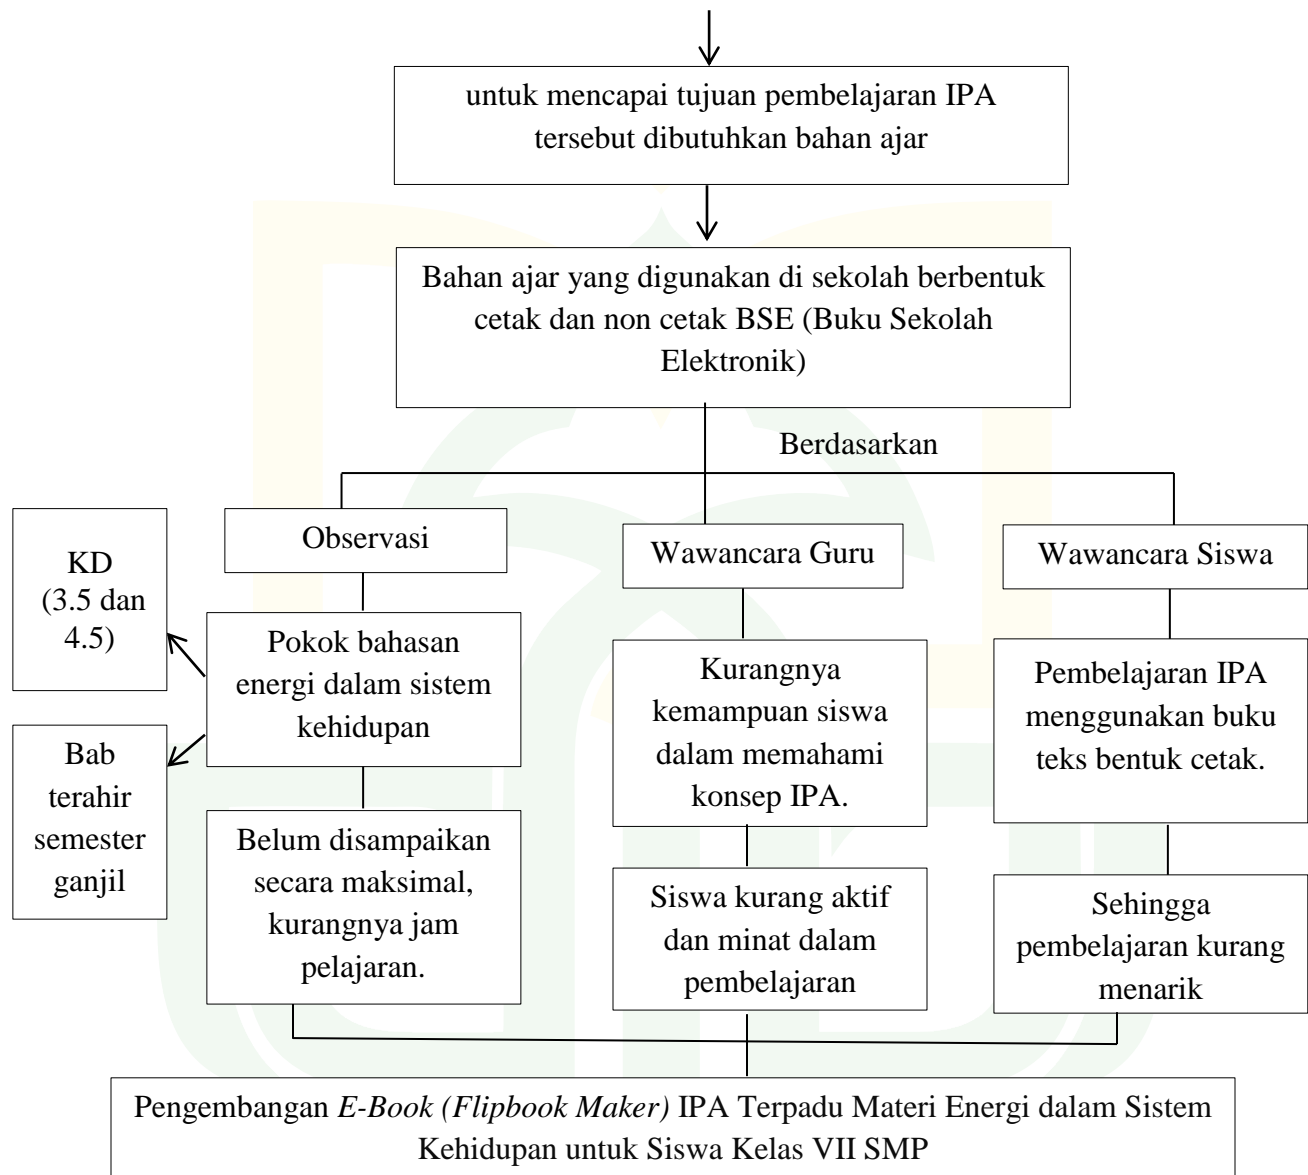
untuk mencapai tujuan pembelajaran IPA tersebut dibutuhkan bahan ajar

Bahan ajar yang digunakan di sekolah berbentuk cetak dan non cetak BSE (Buku Sekolah Elektronik)

Berdasarkan

KD (3.5 dan 4.5)

Bab terahir semester ganjil

Observasi

Pokok bahasan energi dalam sistem kehidupan

Belum disampaikan secara maksimal, kurangnya jam pelajaran.

Wawancara Guru

Kurangnya kemampuan siswa dalam memahami konsep IPA.

Siswa kurang aktif dan minat dalam pembelajaran

Wawancara Siswa

Pembelajaran IPA menggunakan buku teks bentuk cetak.

Sehingga pembelajaran kurang menarik

Pengembangan *E-Book (Flipbook Maker)* IPA Terpadu Materi Energi dalam Sistem Kehidupan untuk Siswa Kelas VII SMP